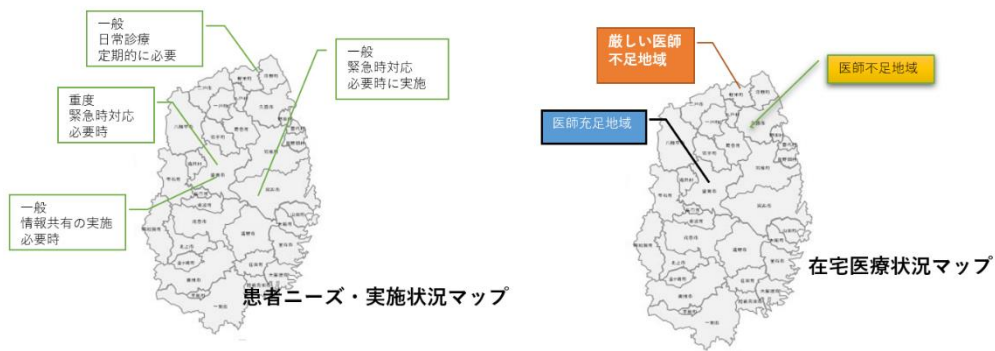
一般
日常診療
定期的に必要

一般
緊急時対応
必要時に実施

重度
緊急時対応
必要時

一般
情報共有の実施
必要時

患者ニーズ・実施状況マップ

厳しい医師
不足地域

医師不足地域

医師充足地域

在宅医療状況マップ